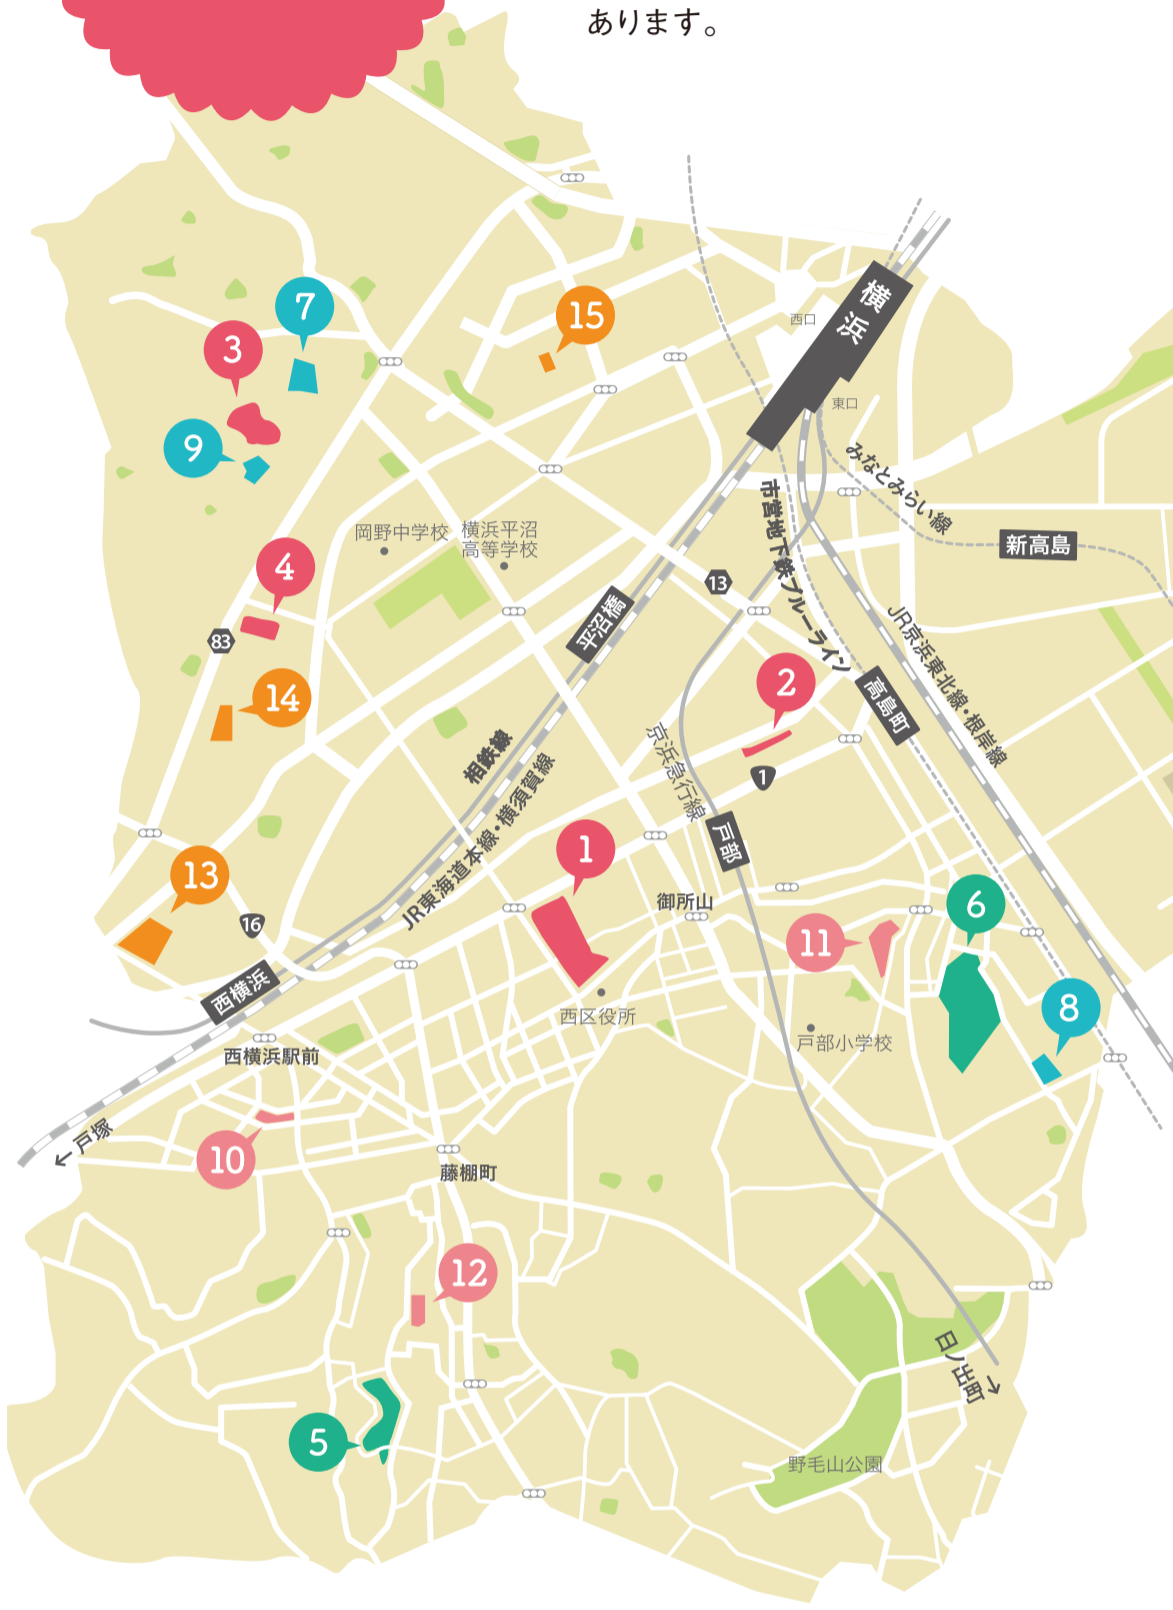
あります。

横浜
西口
東口
15
7
3
9
みなとみらい線
新高島
岡野中学校
横浜平沼高等学校
市営地下鉄ブルーライン
4
13
平沼橋
83
JR京浜東北線・根岸線
2
高島町
14
京浜急行線
1
相鉄線
JR東海道本線・横須賀線
戸部
1
13
御所山
6
11
16
西横浜
西区役所
8
戸部小学校
西横浜駅前
← 戸塚
10
藤棚町
12
日ノ出町 →
5
野毛山公園